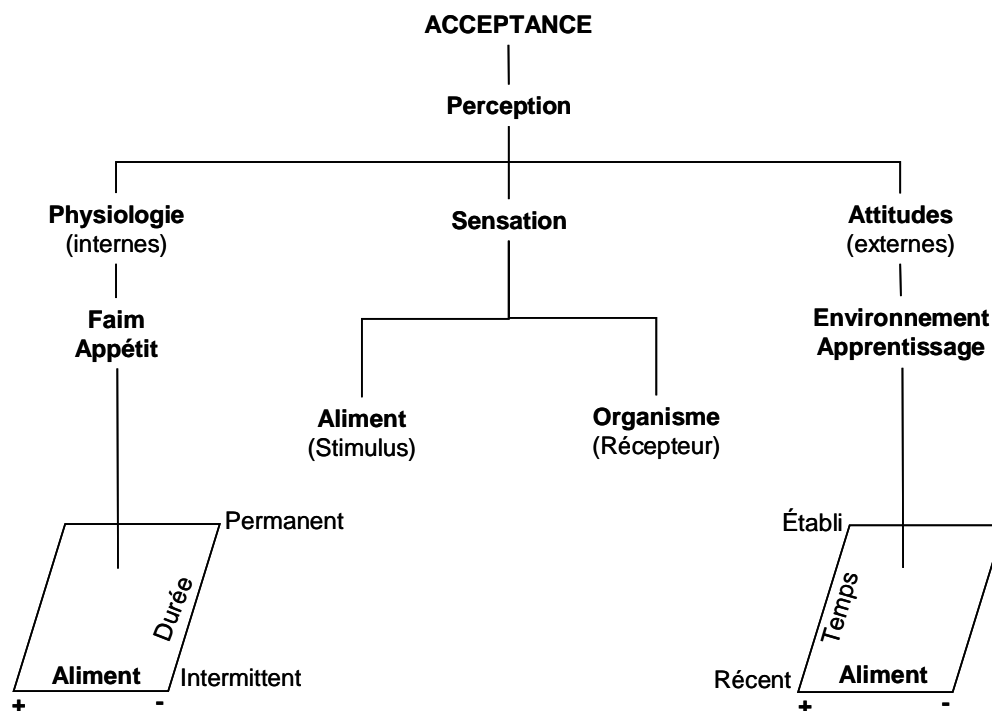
ACCEPTANCE

Perception

Physiologie (internes)

Sensation

Attitudes (externes)

Faim
Appétit

Aliment (Stimulus)

Organisme (Récepteur)

Environnement
Apprentissage

Permanent

Durée

Aliment

Intermittent

+ -

Établi

Temps

Récent

Aliment

+ -